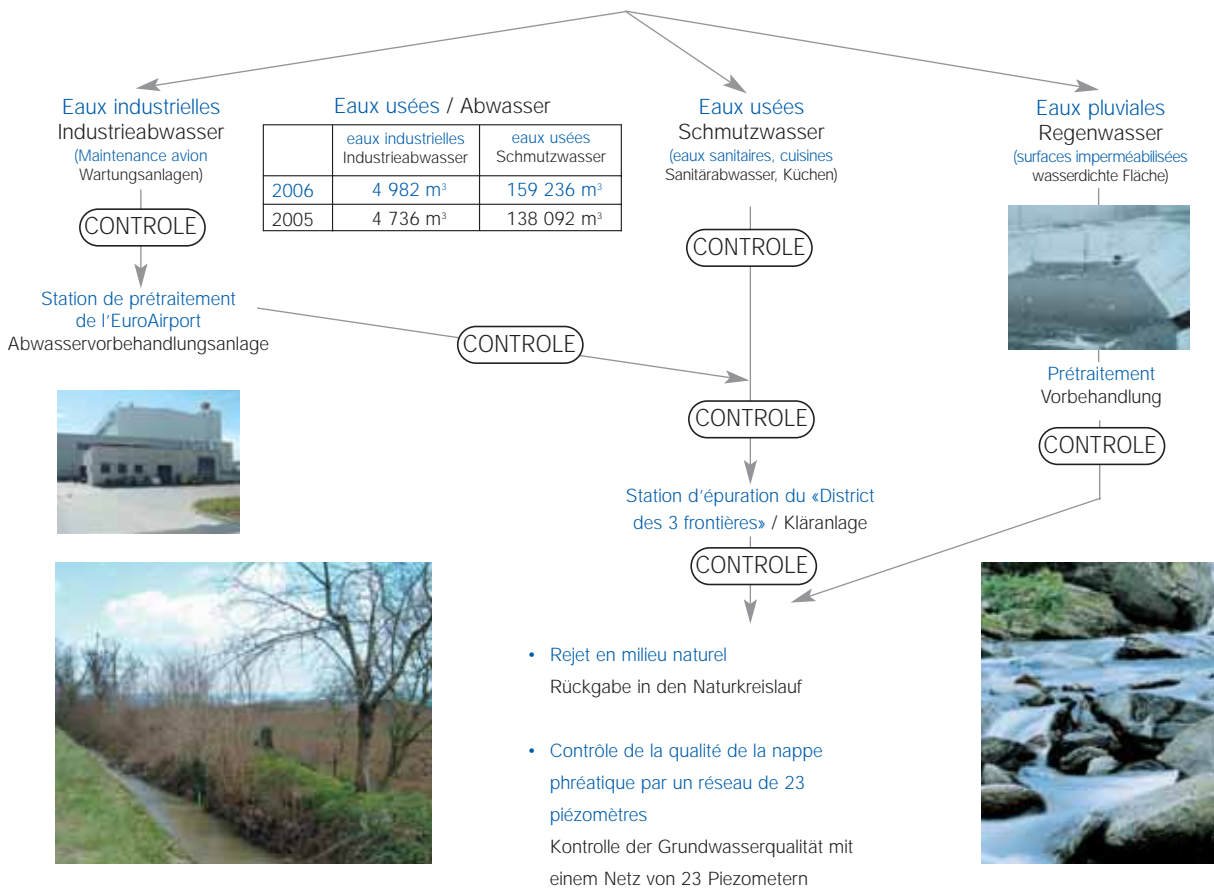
Eaux industrielles
Industrieabwasser
(Maintenance avion
Wartungsanlagen)

CONTROLE

Station de prétraitement de l'EuroAirport
Abwasservorbehandlungsanlage

Eaux usées / Abwasser

| | eaux industrielles Industrieabwasser | eaux usées Schmutzwasser |
|---|---|---|
| 2006 | 4 982 m³ | 159 236 m³ |
| 2005 | 4 736 m³ | 138 092 m³ |

CONTROLE

Eaux usées
Schmutzwasser
(eaux sanitaires, cuisines
Sanitärabwasser, Küchen)

CONTROLE

CONTROLE

Station d'épuration du «District des 3 frontières» / Kläranlage

CONTROLE

Eaux pluviales
Regenwasser
(surfaces imperméabilisées
wasserdichte Fläche)

Prétraitement
Vorbehandlung

CONTROLE

• Rejet en milieu naturel
Rückgabe in den Naturkreislauf

• Contrôle de la qualité de la nappe phréatique par un réseau de 23 piézomètres
Kontrolle der Grundwasserqualität mit einem Netz von 23 Piezometern